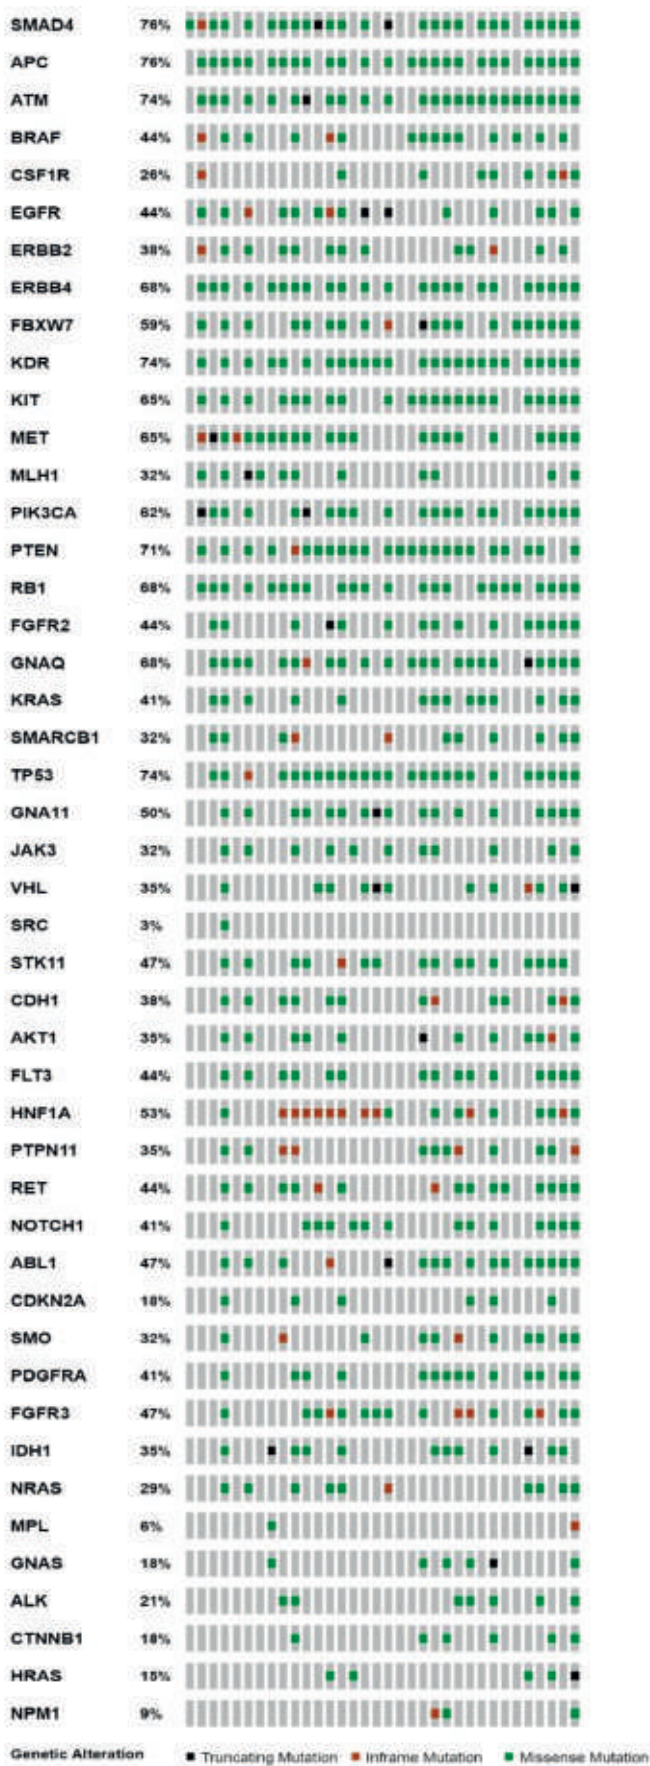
| | |
|---|---|
| SMAD4 | 76% |
| APC | 76% |
| ATM | 74% |
| BRAF | 44% |
| CSF1R | 26% |
| EGFR | 44% |
| ERBB2 | 38% |
| ERBB4 | 68% |
| FBXW7 | 59% |
| KDR | 74% |
| KIT | 65% |
| MET | 65% |
| MLH1 | 32% |
| PIK3CA | 62% |
| PTEN | 71% |
| RB1 | 68% |
| FGFR2 | 44% |
| GNAQ | 68% |
| KRAS | 41% |
| SMARCB1 | 32% |
| TP53 | 74% |
| GNA11 | 50% |
| JAK3 | 32% |
| VHL | 35% |
| SRC | 3% |
| STK11 | 47% |
| CDH1 | 38% |
| AKT1 | 35% |
| FLT3 | 44% |
| HNF1A | 53% |
| PTPN11 | 35% |
| RET | 44% |
| NOTCH1 | 41% |
| ABL1 | 47% |
| CDKN2A | 18% |
| SMO | 32% |
| PDGFRA | 41% |
| FGFR3 | 47% |
| IDH1 | 35% |
| NRAS | 29% |
| MPL | 6% |
| GNAS | 18% |
| ALK | 21% |
| CTNNB1 | 18% |
| HRAS | 15% |
| NPM1 | 9% |

Genetic Alteration ■ Truncating Mutation ■ Inframe Mutation ■ Missense Mutation